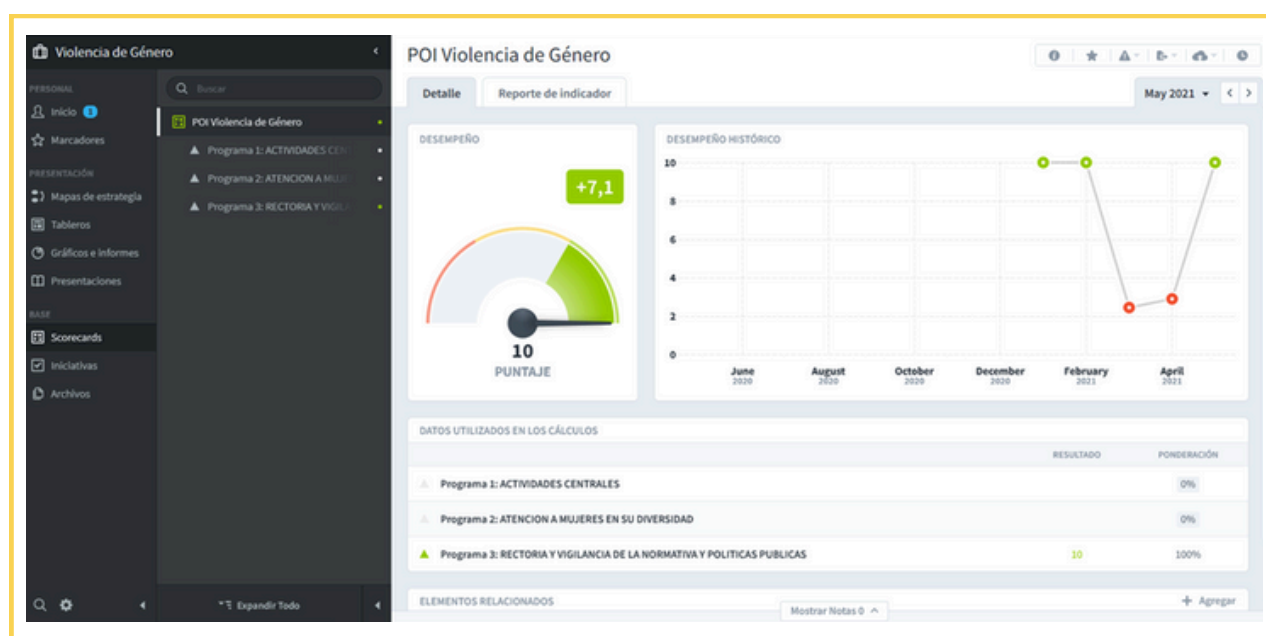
Violencia de Género

PERSONAL
Inicio 1
Marcadores

PRESENTACIÓN
Mapas de estrategia
Tableros
Gráficos e informes
Presentaciones

BASE
Scorecards
Iniciativas
Archivos

Buscar

POI Violencia de Género
Programa 1: ACTIVIDADES CENT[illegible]
Programa 2: ATENCION A MUJ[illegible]
Programa 3: RECTORIA Y VIGI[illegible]

Expandir Todo

POI Violencia de Género

Detalle
Reporte de indicador
May 2021

DESEMPEÑO
+7,1
10
PUNTAJE

DESEMPEÑO HISTÓRICO
10
8
6
4
2
0
June 2020
August 2020
October 2020
December 2020
February 2021
April 2021

DATOS UTILIZADOS EN LOS CÁLCULOS

| | RESULTADO | PONDERACIÓN |
|---|---|---|
| Programa 1: ACTIVIDADES CENTRALES | | 0% |
| Programa 2: ATENCION A MUJERES EN SU DIVERSIDAD | | 0% |
| Programa 3: RECTORIA Y VIGILANCIA DE LA NORMATIVA Y POLITICAS PUBLICAS | 10 | 100% |

ELEMENTOS RELACIONADOS
Mostrar Notas 0
+ Agregar